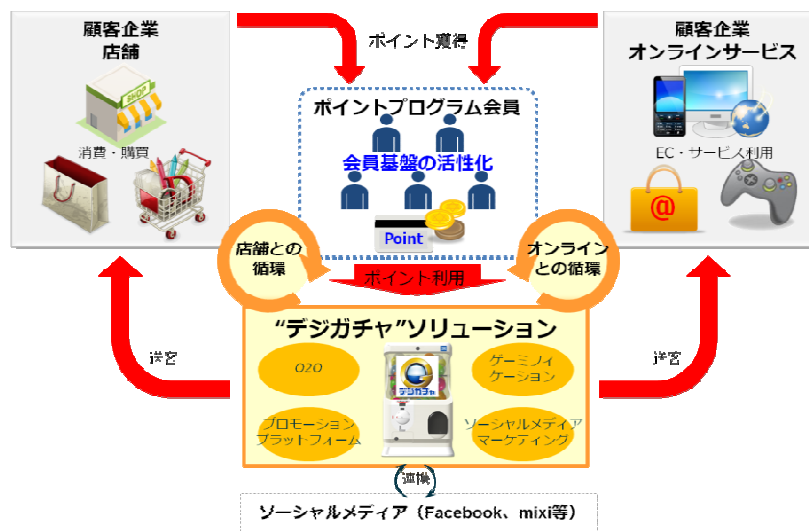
顧客企業
店舗

消費・購買

ポイント獲得

顧客企業
オンラインサービス

EC・サービス利用

ポイントプログラム会員

会員基盤の活性化

Point

店舗との循環

オンラインとの循環

ポイント利用

送客

送客

“デジガチャ”ソリューション

O2O

ゲーミフィケーション

デジガチャ

プロモーションプラットフォーム

ソーシャルメディアマーケティング

連携

ソーシャルメディア（Facebook、mixi等）